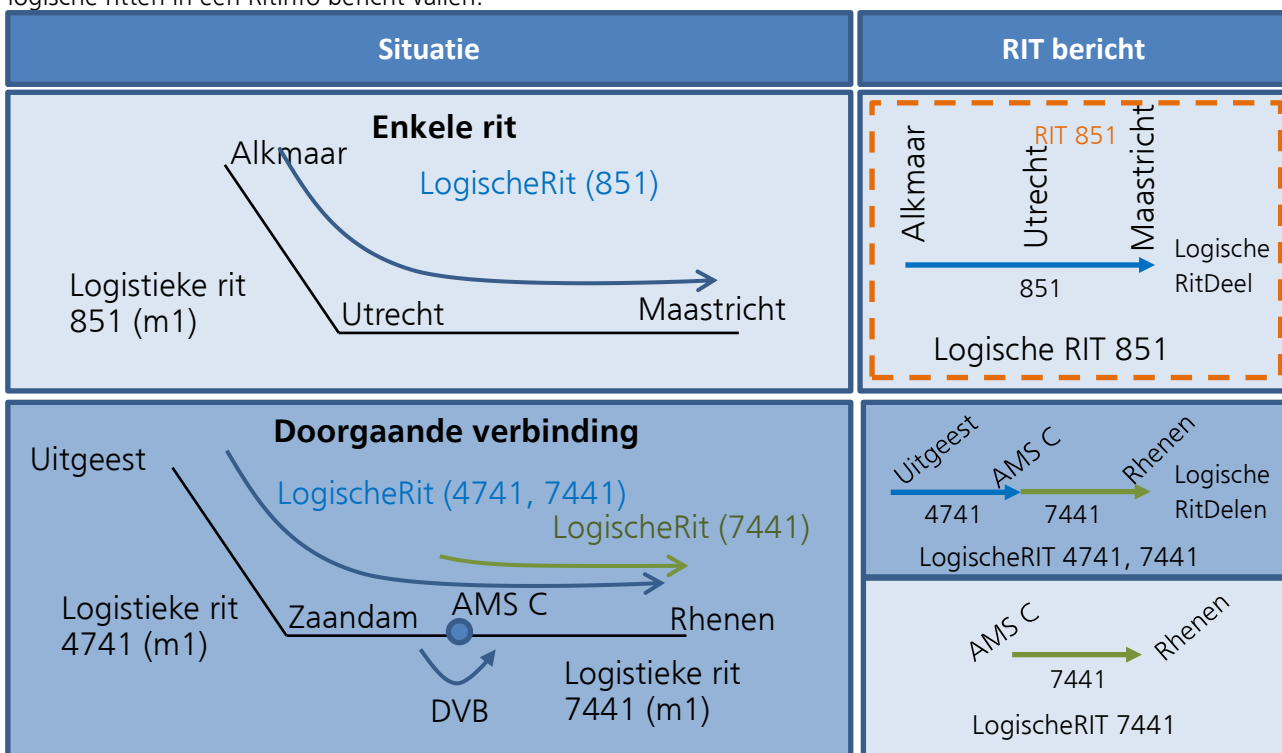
logische ritten in een RitInfo bericht vallen.

| Situatie | RIT bericht |
|---|---|
| Enkele rit<br>Alkmaar<br>LogischeRit (851)<br>Logistieke rit 851 (m1)<br>Utrecht<br>Maastricht | RIT 851<br>Alkmaar<br>Utrecht<br>Maastricht<br>Logische RitDeel<br>851<br>Logische RIT 851 |
| Doorgaande verbinding<br>Uitgeest<br>LogischeRit (4741, 7441)<br>LogischeRit (7441)<br>Logistieke rit 4741 (m1)<br>Zaandam<br>AMS C<br>Rhenen<br>DVB<br>Logistieke rit 7441 (m1) | Uitgeest<br>AMS C<br>Rhenen<br>Logische RitDelen<br>4741<br>7441<br>LogischeRIT 4741, 7441<br><br>AMS C<br>Rhenen<br>7441<br>LogischeRIT 7441 |